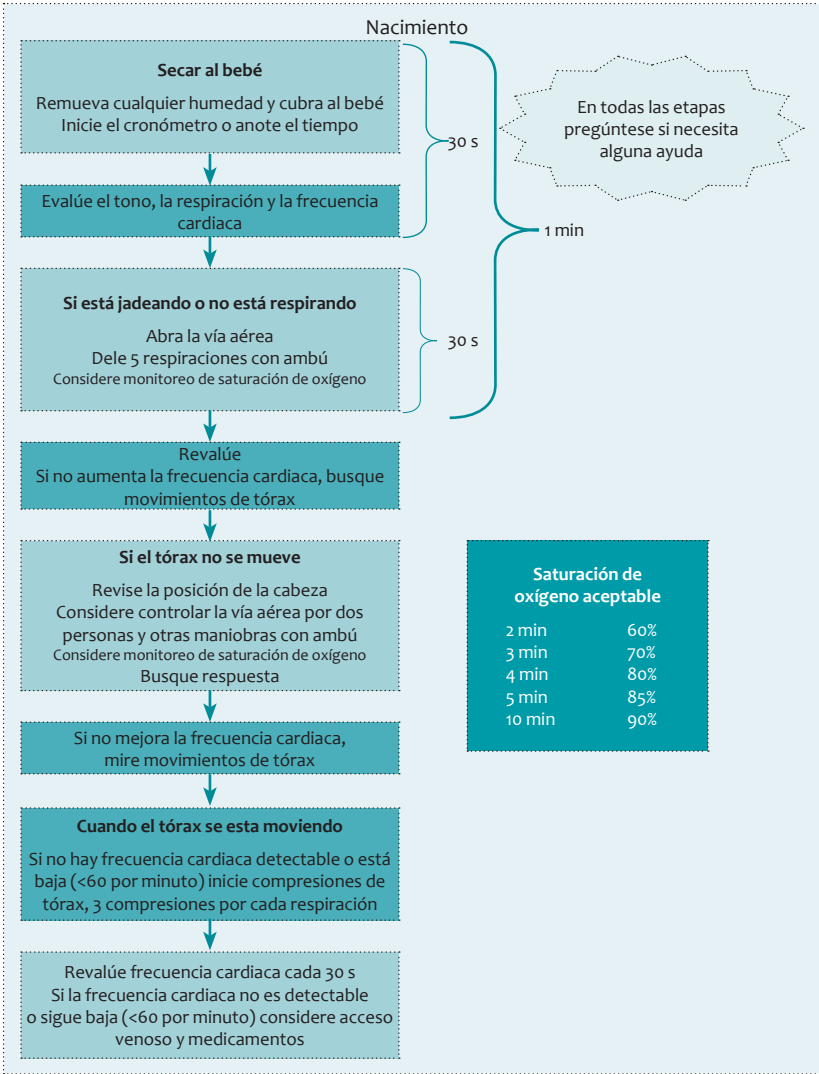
Nacimiento

Secar al bebé

Remueva cualquier humedad y cubra al bebé
Inicie el cronómetro o anote el tiempo

30 s

En todas las etapas pregúntese si necesita alguna ayuda

Evalúe el tono, la respiración y la frecuencia cardiaca

1 min

Si está jadeando o no está respirando

Abra la vía aérea
Dele 5 respiraciones con ambú
Considere monitoreo de saturación de oxígeno

30 s

Revalúe
Si no aumenta la frecuencia cardiaca, busque movimientos de tórax

Si el tórax no se mueve

Revise la posición de la cabeza
Considere controlar la vía aérea por dos personas y otras maniobras con ambú
Considere monitoreo de saturación de oxígeno
Busque respuesta

Saturación de oxígeno aceptable

| | |
|---|---|
| 2 min | 60% |
| 3 min | 70% |
| 4 min | 80% |
| 5 min | 85% |
| 10 min | 90% |

Si no mejora la frecuencia cardiaca, mire movimientos de tórax

Cuando el tórax se esta moviendo

Si no hay frecuencia cardiaca detectable o está baja (<60 por minuto) inicie compresiones de tórax, 3 compresiones por cada respiración

Revalúe frecuencia cardiaca cada 30 s
Si la frecuencia cardiaca no es detectable o sigue baja (<60 por minuto) considere acceso venoso y medicamentos